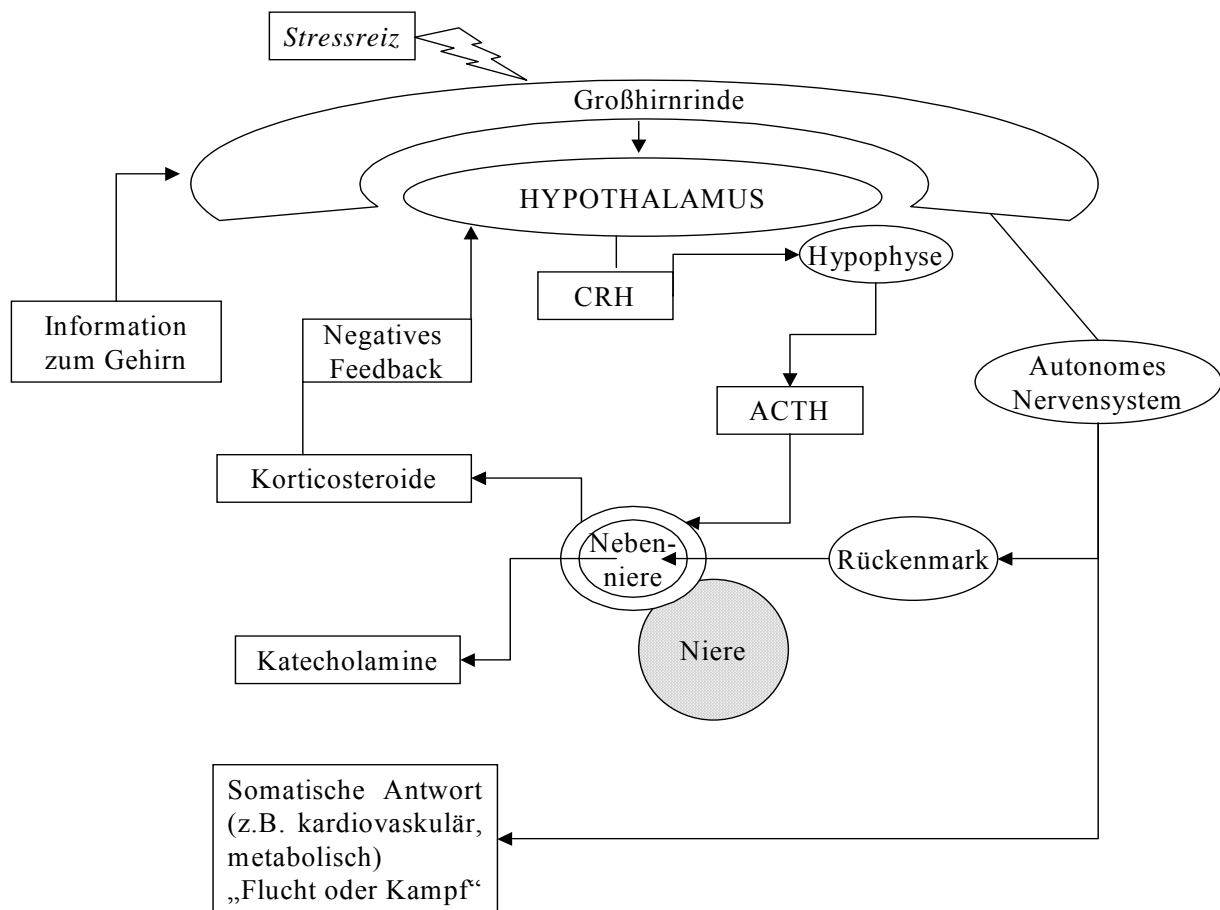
Stressreiz

Großhirnrinde

HYPOTHALAMUS

Information zum Gehirn

CRH

Hypophyse

Negatives Feedback

Autonomes Nervensystem

ACTH

Korticosteroide

Nebenniere

Rückenmark

Niere

Katecholamine

Somatische Antwort (z.B. kardiovaskulär, metabolisch) „Flucht oder Kampf“